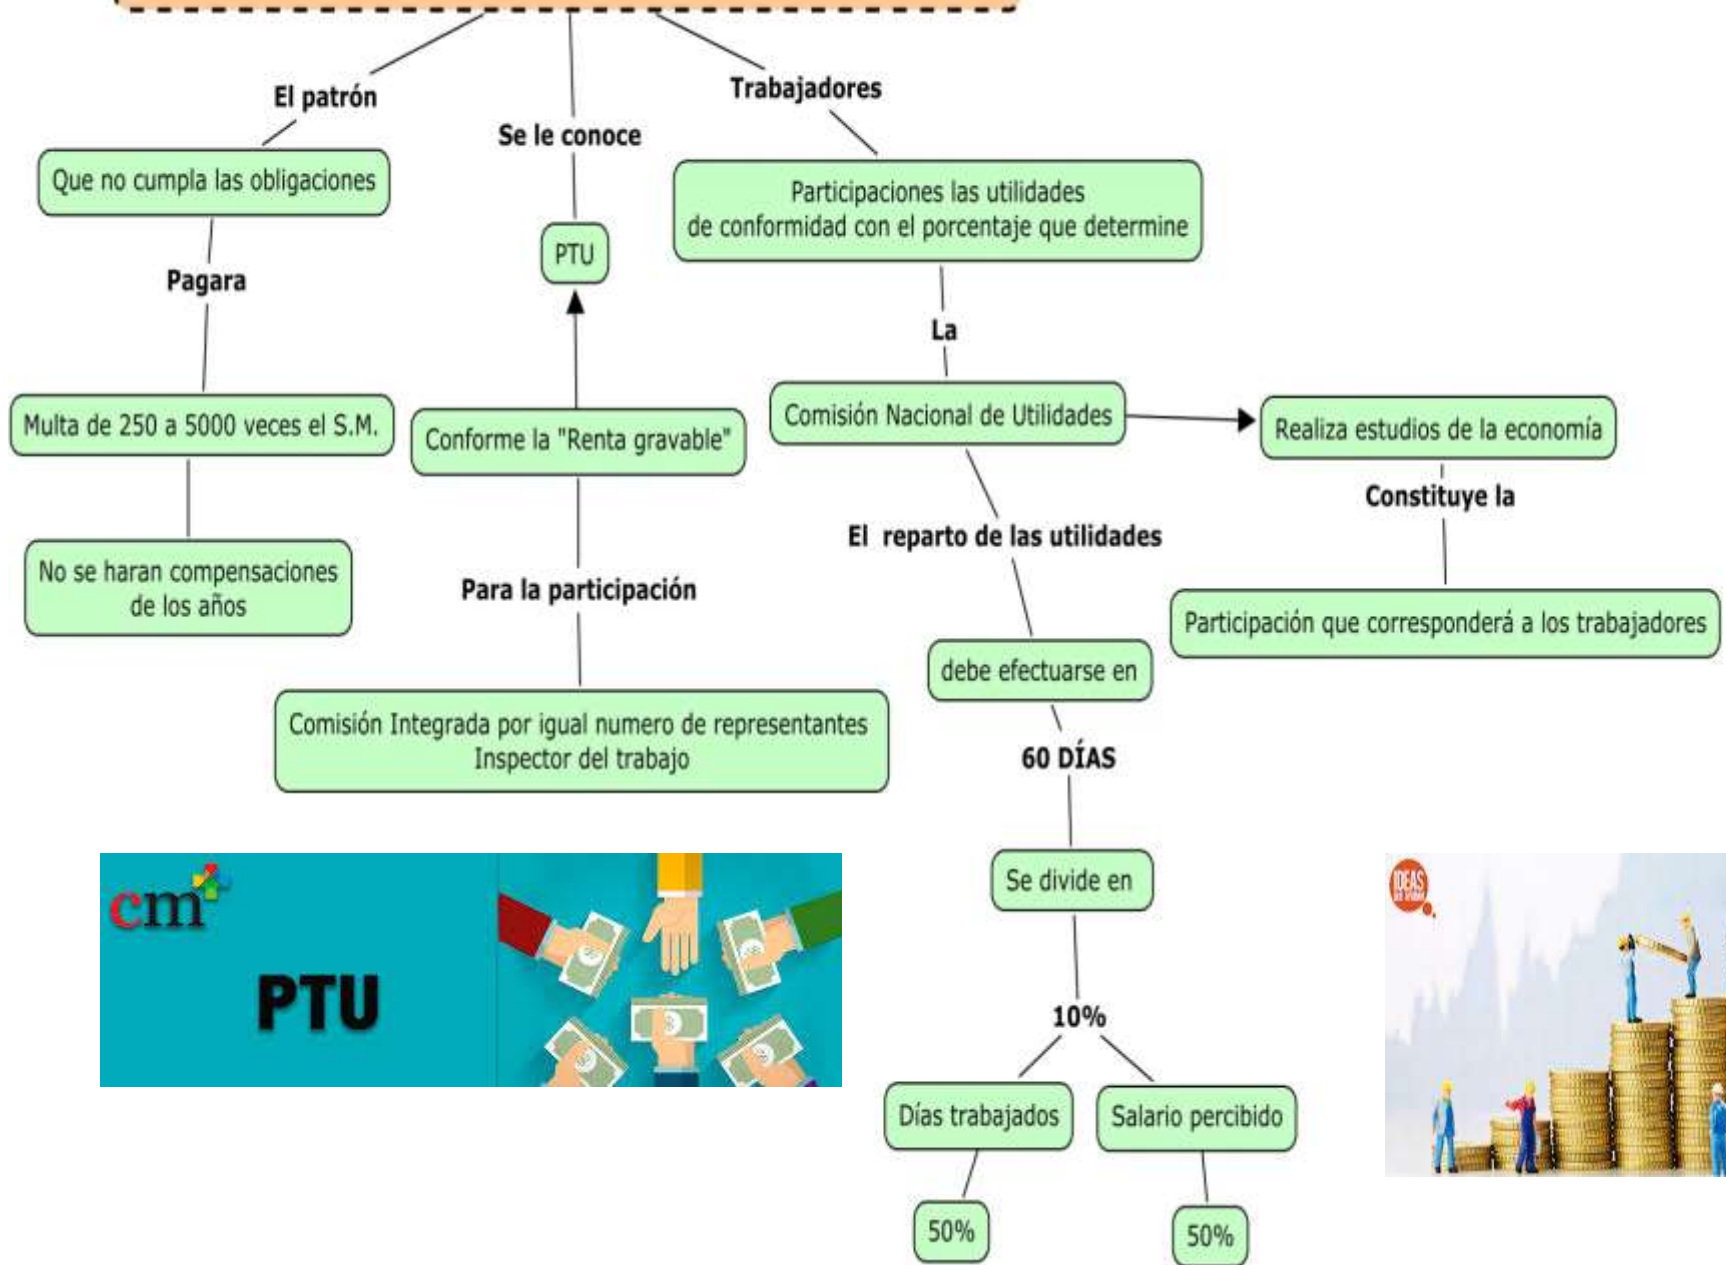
El patrón

Que no cumpla las obligaciones

Pagara

Multa de 250 a 5000 veces el S.M.

No se haran compensaciones de los años

Se le conoce

PTU

Conforme la "Renta gravable"

Para la participación

Comisión Integrada por igual numero de representantes Inspector del trabajo

Trabajadores

Participaciones las utilidades de conformidad con el porcentaje que determine

La

Comisión Nacional de Utilidades

Realiza estudios de la economía

Constituye la

Participación que corresponderá a los trabajadores

El reparto de las utilidades

debe efectuarse en

60 DÍAS

Se divide en

10%

Días trabajados

50%

Salario percibido

50%

cm

PTU

IDEAS